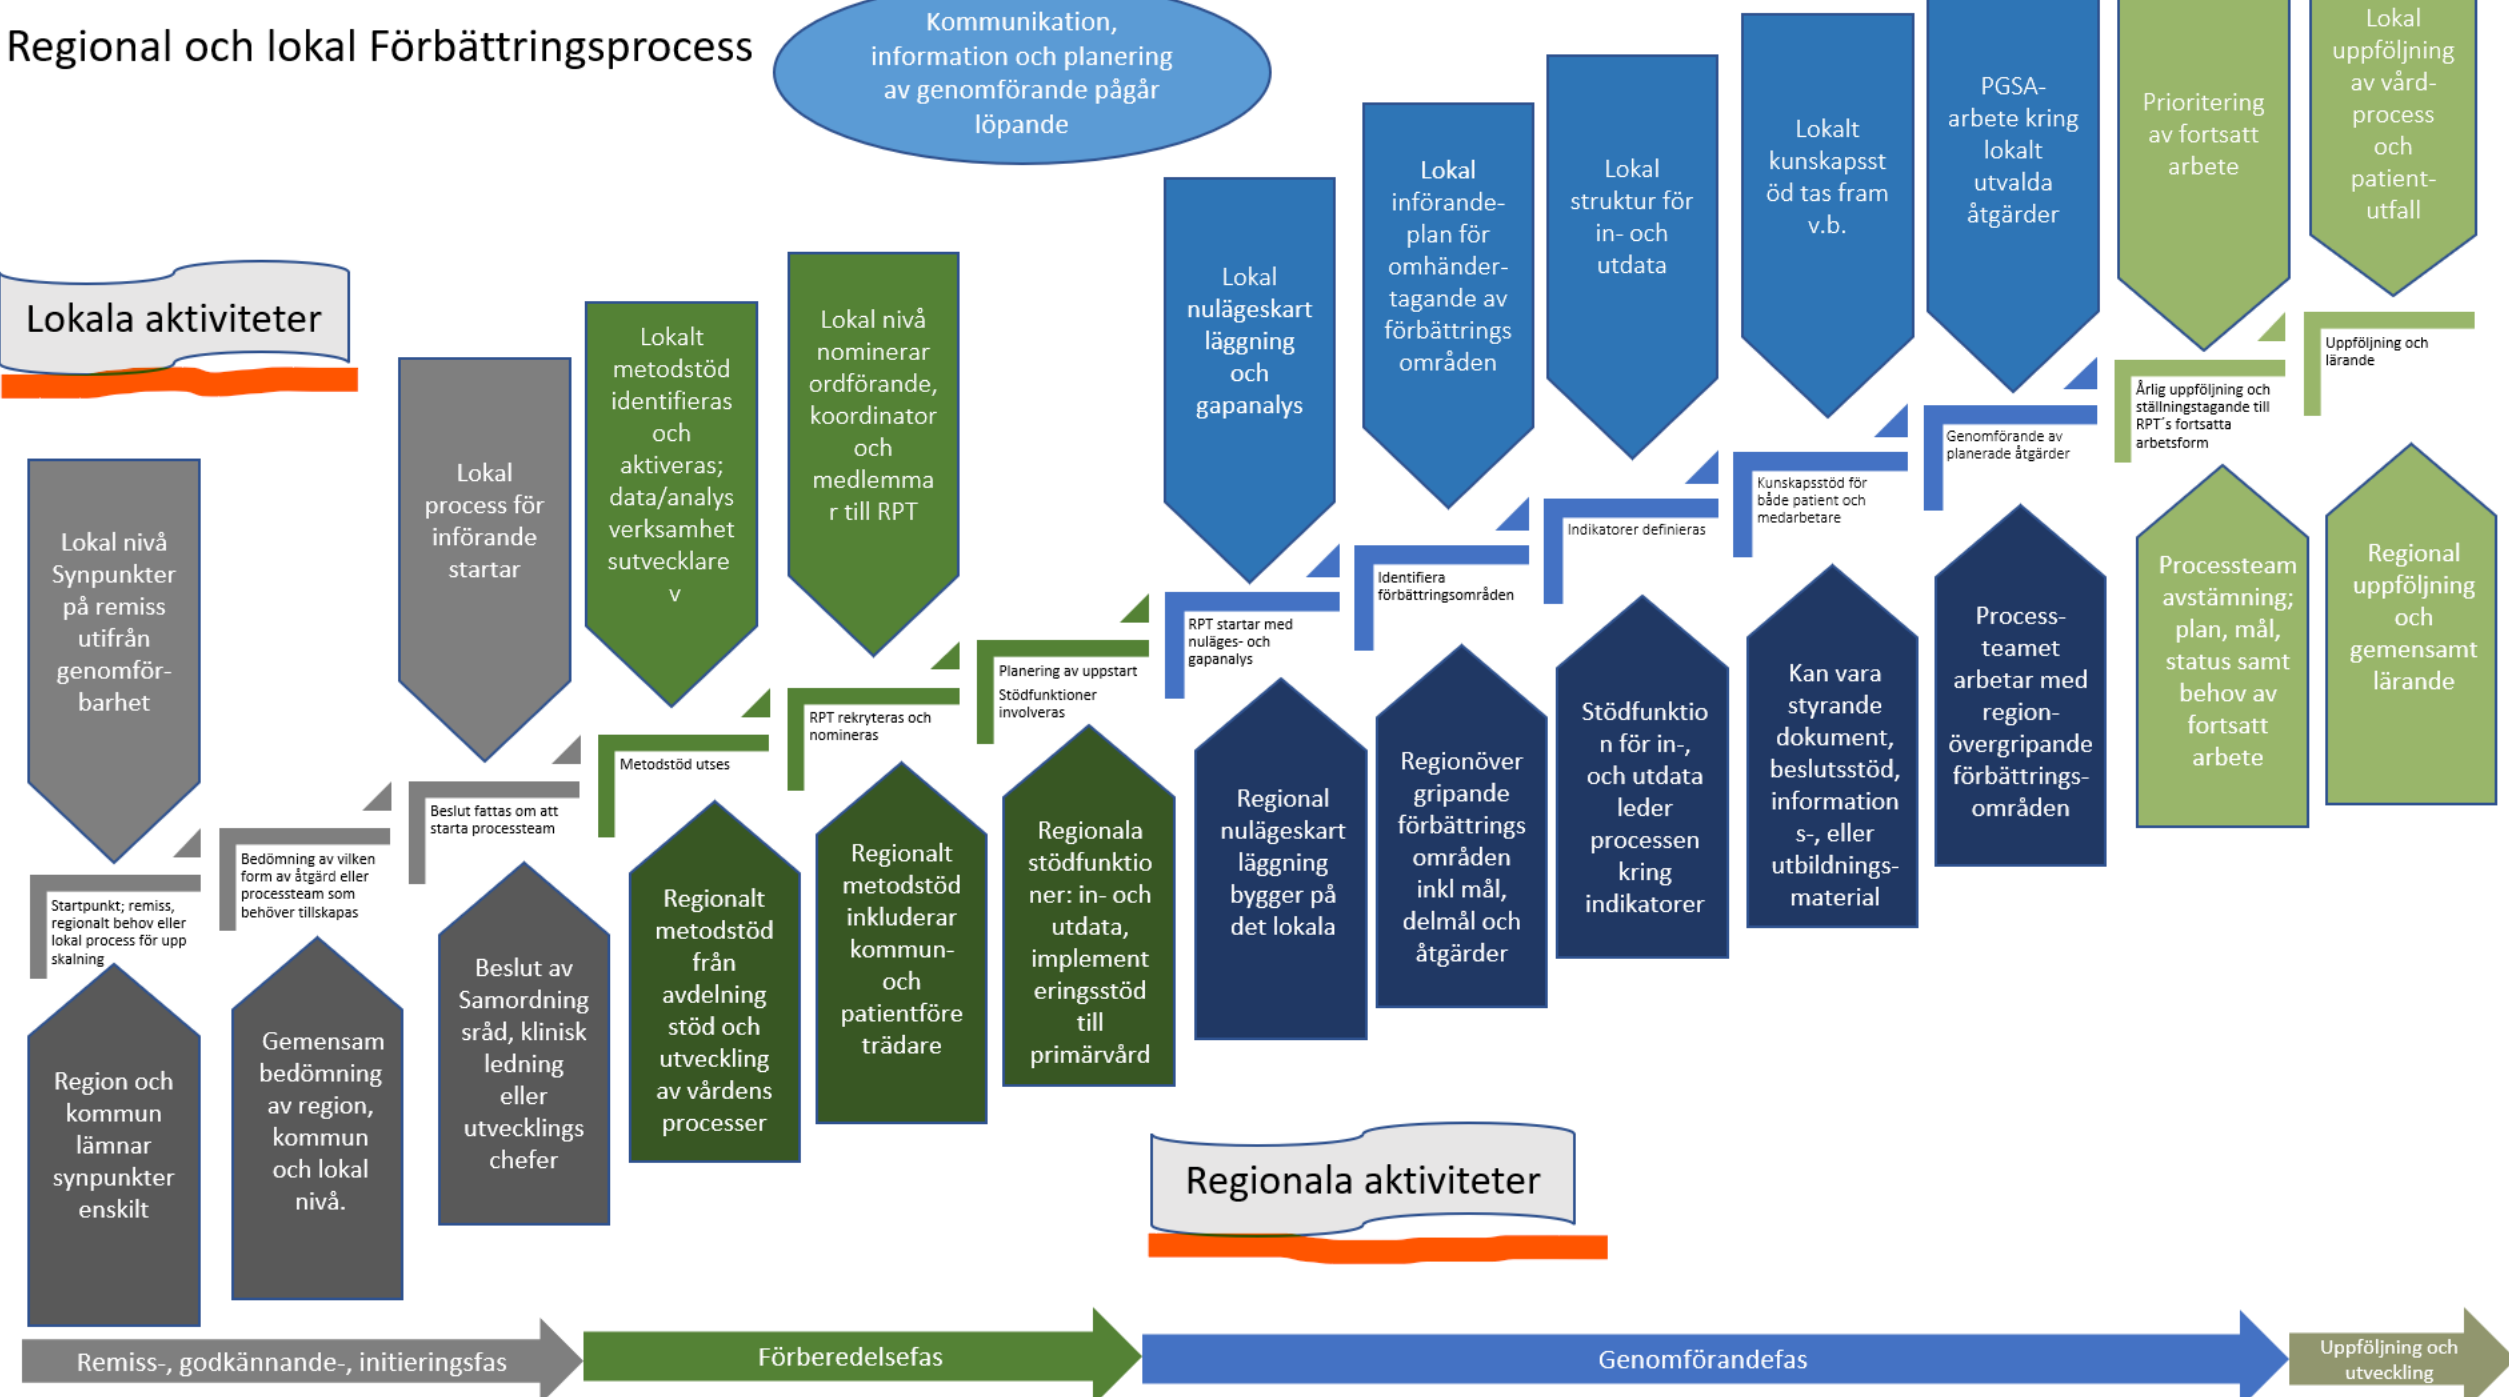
Regional och lokal Förbättringsprocess

Kommunikation, information och planering av genomförande pågår löpande

Lokala aktiviteter

Lokal nivå Synpunkter på remiss utifrån genomförbarhet

Lokal process för införande startar

Lokalt metodstöd identifieras och aktiveras; data/analysverksamhetsutvecklare v

Lokal nivå nominerar ordförande, koordinator och medlemmar till RPT

Lokal nulägeskartläggning och gapanalys

Lokal införandeplan för omhändertagande av förbättringsområden

Lokal struktur för in- och utdata

Lokalt kunskapsstöd tas fram v.b.

PGSA-arbete kring lokalt utvalda åtgärder

Prioritering av fortsatt arbete

Lokal uppföljning av vård-process och patient-utfall

Startpunkt; remiss, regionalt behov eller lokal process för uppskalning

Bedömning av vilken form av åtgärd eller processteam som behöver tillskapas

Beslut fattas om att starta processteam

Metodstöd utses

RPT rekryteras och nomineras

Planering av uppstart Stödfunktioner involveras

RPT startar med nuläges- och gapanalys

Identifiera förbättringsområden

Indikatorer definieras

Kunskapsstöd för både patient och medarbetare

Genomförande av planerade åtgärder

Årlig uppföljning och ställningstagande till RPT´s fortsatta arbetsform

Uppföljning och lärande

Region och kommun lämnar synpunkter enskilt

Gemensam bedömning av region, kommun och lokal nivå.

Beslut av Samordningsråd, klinisk ledning eller utvecklingschefer

Regionalt metodstöd från avdelning stöd och utveckling av vårdens processer

Regionalt metodstöd inkluderar kommun- och patientföreträdare

Regionala stödfunktioner: in- och utdata, implementeringsstöd till primärvård

Regional nulägeskartläggning bygger på det lokala

Regionövergripande förbättringsområden inkl mål, delmål och åtgärder

Stödfunktion för in-, och utdata leder processen kring indikatorer

Kan vara styrande dokument, beslutsstöd, informations-, eller utbildnings-material

Process-teamet arbetar med region-övergripande förbättrings-områden

Processteam avstämning; plan, mål, status samt behov av fortsatt arbete

Regional uppföljning och gemensamt lärande

Regionala aktiviteter

Remiss-, godkännande-, initieringsfas

Förberedelsefas

Genomförandefas

Uppföljning och utveckling